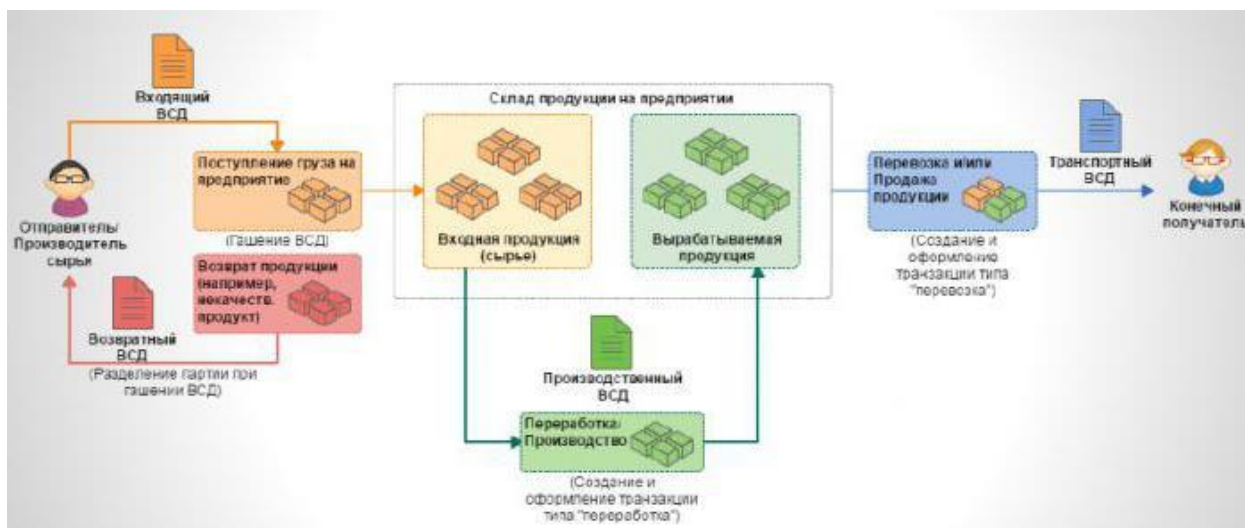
Входящий ВСД

Отправитель/ Производитель сырья

Поступление груза на предприятие

(Гашение ВСД)

Возврат продукции (например, некачеств. продукт)

Возвратный ВСД

(Разделение партии при гашении ВСД)

Склад продукции на предприятии

Входная продукция (сырье)

Вырабатываемая продукция

Производственный ВСД

Переработка/ Производство

(Создание и оформление транзакции типа "переработка")

Перевозка и/или Продажа продукции

(Создание и оформление транзакции типа "перевозка")

Транспортный ВСД

Конечный получатель